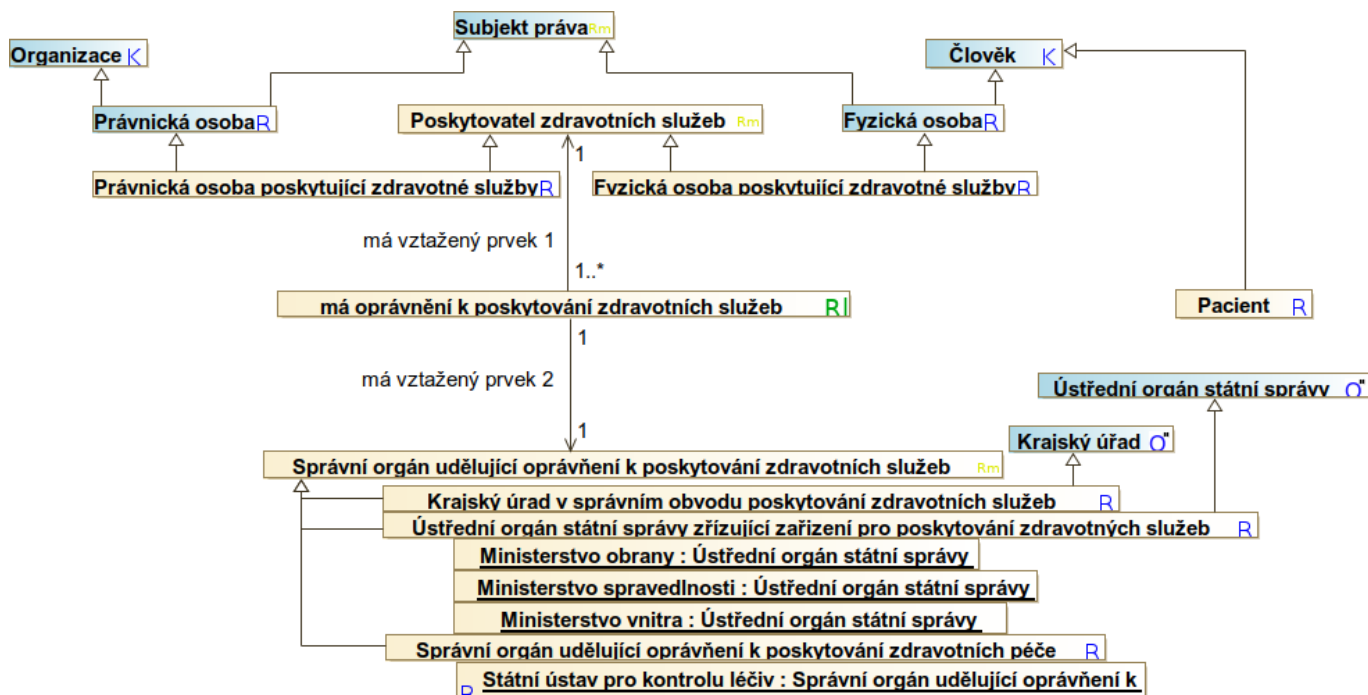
Subjekt práva Rm

Organizace K

Člověk K

Právnická osoba R

Poskytovatel zdravotních služeb Rm

Fyzická osoba R

Právnická osoba poskytující zdravotné služby R

Fyzická osoba poskytující zdravotné služby R

1

má vztažený prvek 1

1..*

má oprávnění k poskytování zdravotních služeb R|

Pacient R

1

má vztažený prvek 2

Ústřední orgán státní správy O"

1

Krajský úřad O"

Správní orgán udělující oprávňení k poskytování zdravotních služeb Rm

Krajský úrad v správním obvodu poskytování zdravotních služeb R

Ústřední orgán státní správy zřizující zařizení pro poskytování zdravotných služeb R

Ministerstvo obrany : Ústřední orgán státní správy

Ministerstvo spravedlnosti : Ústřední orgán státní správy

Ministerstvo vnitra : Ústřední orgán státní správy

Správní orgán udělující oprávňení k poskytování zdravotních péče R

R Státní ústav pro kontrolu léčiv : Správní orgán udělující oprávňení k